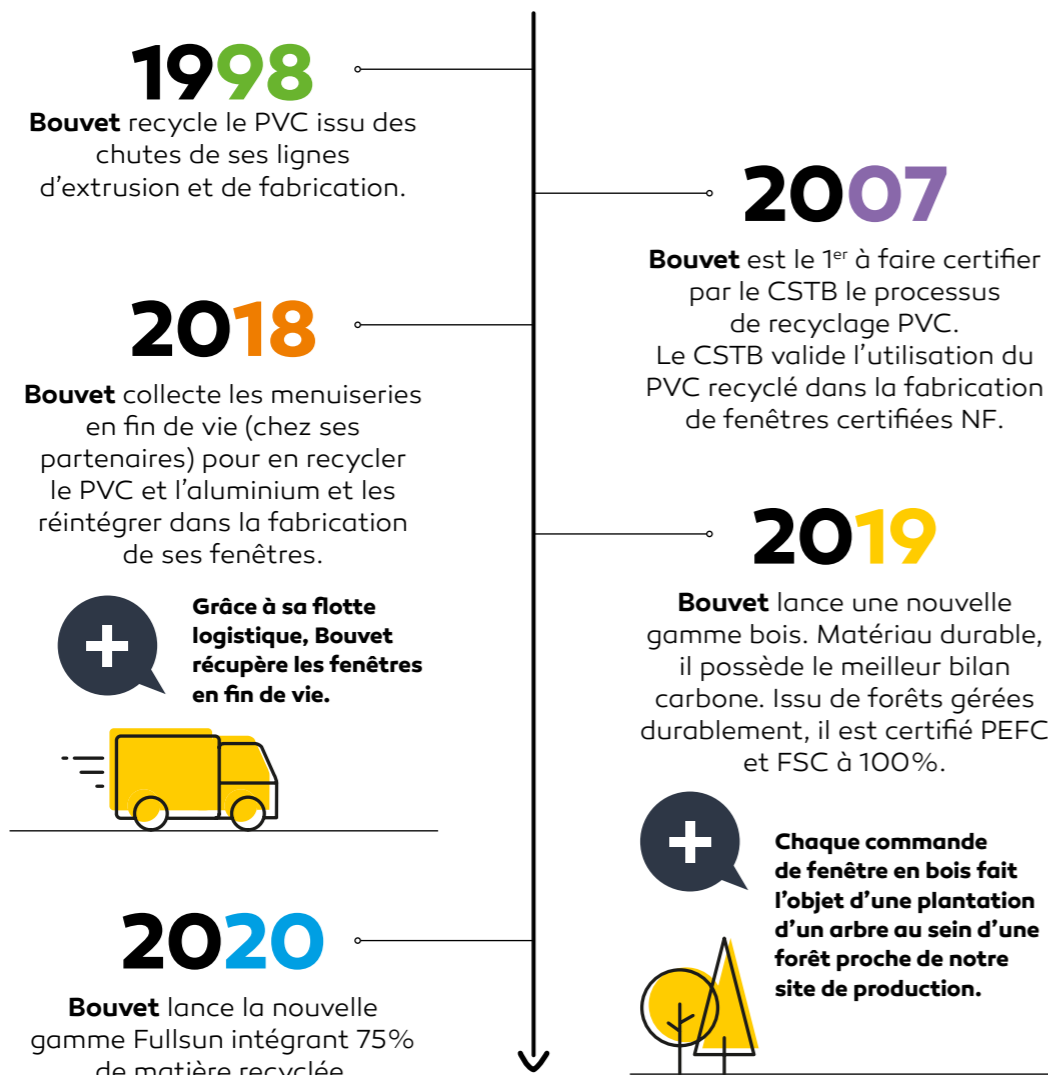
1998

**Bouvet** recycle le PVC issu des chutes de ses lignes d’extrusion et de fabrication.

2007

**Bouvet** est le 1$^{er}$ à faire certifier par le CSTB le processus de recyclage PVC. Le CSTB valide l’utilisation du PVC recyclé dans la fabrication de fenêtres certifiées NF.

2018

**Bouvet** collecte les menuiseries en fin de vie (chez ses partenaires) pour en recycler le PVC et l’aluminium et les réintégrer dans la fabrication de ses fenêtres.

**Grâce à sa flotte logistique, Bouvet récupère les fenêtres en fin de vie.**

2019

**Bouvet** lance une nouvelle gamme bois. Matériau durable, il possède le meilleur bilan carbone. Issu de forêts gérées durablement, il est certifié PEFC et FSC à 100%.

**Chaque commande de fenêtre en bois fait l’objet d’une plantation d’un arbre au sein d’une forêt proche de notre site de production.**

2020

**Bouvet** lance la nouvelle gamme Fullsun intégrant 75% de matière recyclée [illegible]